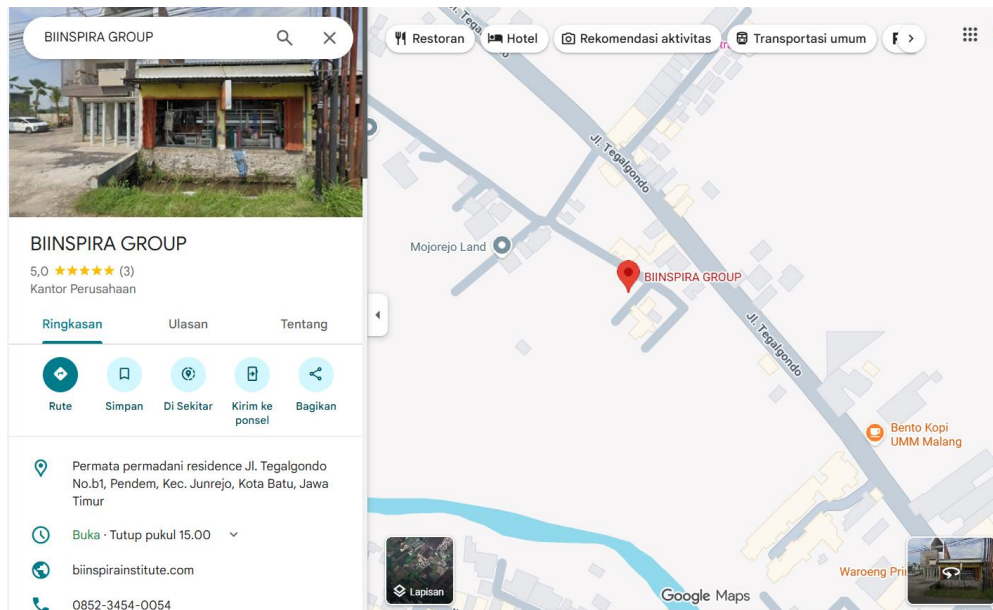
BIINSPIRA GROUP

BIINSPIRA GROUP
5,0 ★★★★★ (3)
Kantor Perusahaan

Ringkasan
Ulasan
Tentang

Rute
Simpan
Di Sekitar
Kirim ke ponsel
Bagikan

Permata permadani residence Jl. Tegalgondo No.b1, Pendem, Kec. Junrejo, Kota Batu, Jawa Timur

Buka · Tutup pukul 15.00

biinspirainstitute.com

0852-3454-0054

Restoran
Hotel
Rekomendasi aktivitas
Transportasi umum

Jl. Tega
Jl. Tegalgondo
Mojorejo Land
BIINSPIRA GROUP
Jl. Tegalgondo
Bento Kopi UMM Malang
Waroeng Pri
Lapisan
Google Maps